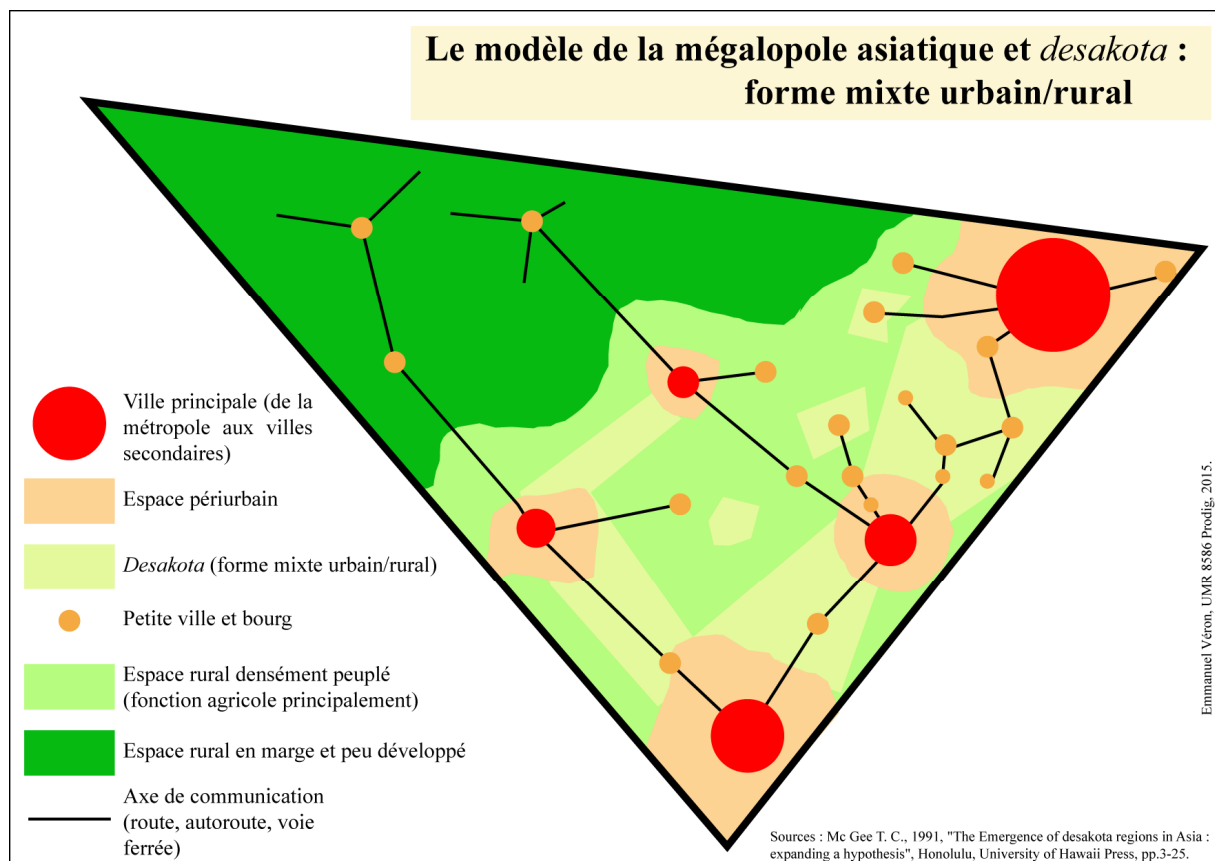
Le modèle de la mégalopole asiatique et *desakota* : forme mixte urbain/rural

Ville principale (de la métropole aux villes secondaires)

Espace périurbain

*Desakota* (forme mixte urbain/rural)

Petite ville et bourg

Espace rural densément peuplé (fonction agricole principalement)

Espace rural en marge et peu développé

Axe de communication (route, autoroute, voie ferrée)

Emmanuel Véron, UMR 8586 Prodig, 2015.

Sources : Mc Gee T. C., 1991, "The Emergence of desakota regions in Asia : expanding a hypothesis", Honolulu, University of Hawaii Press, pp.3-25.